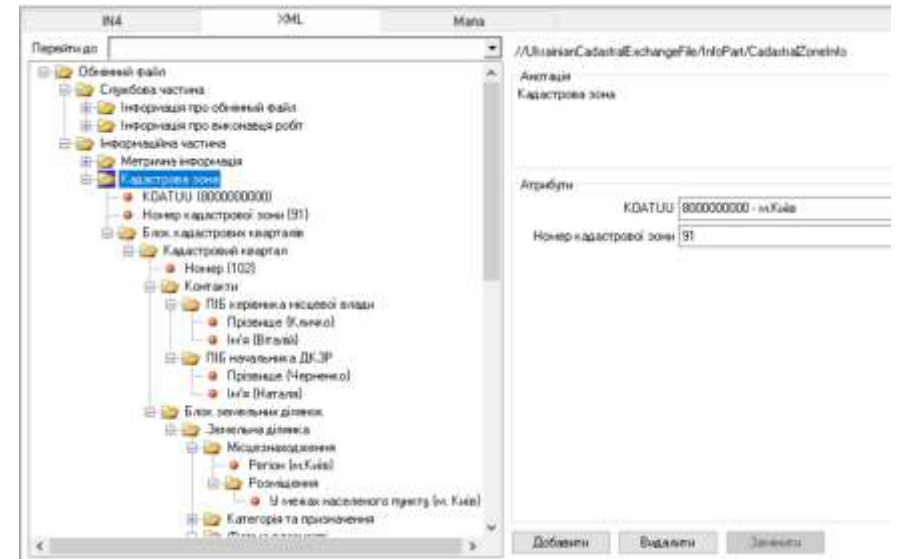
IN4 | XML | Мапа

Перейти до

//UkrainianCadastralExchangeFile/InfoPart/CadastralZoneInfo

Обмінний файл
Службова частина
Інформація про обмінний файл
Інформація про виконавця робіт
Інформаційна частина
Метрична інформація
Кадастрова зона
KOATUU (8000000000)
Номер кадастрової зони (91)
Блок кадастрових кварталів
Кадастровий квартал
Номер (102)
Контакти
ПІБ керівника місцевої влади
Прізвище (Кличко)
Ім'я (Віталій)
ПІБ начальника ДКЗР
Прізвище (Черненко)
Ім'я (Наталя)
Блок земельних ділянок
Земельна ділянка
Місцезнаходження
Регіон (м.Київ)
Розміщення
У межах населеного пункту (м. Київ)
Категорія та призначення
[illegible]

Анотація
Кадастрова зона

Атрибути
KOATUU 8000000000 - м.Київ
Номер кадастрової зони 91

Добавити | Видалити | Замінити